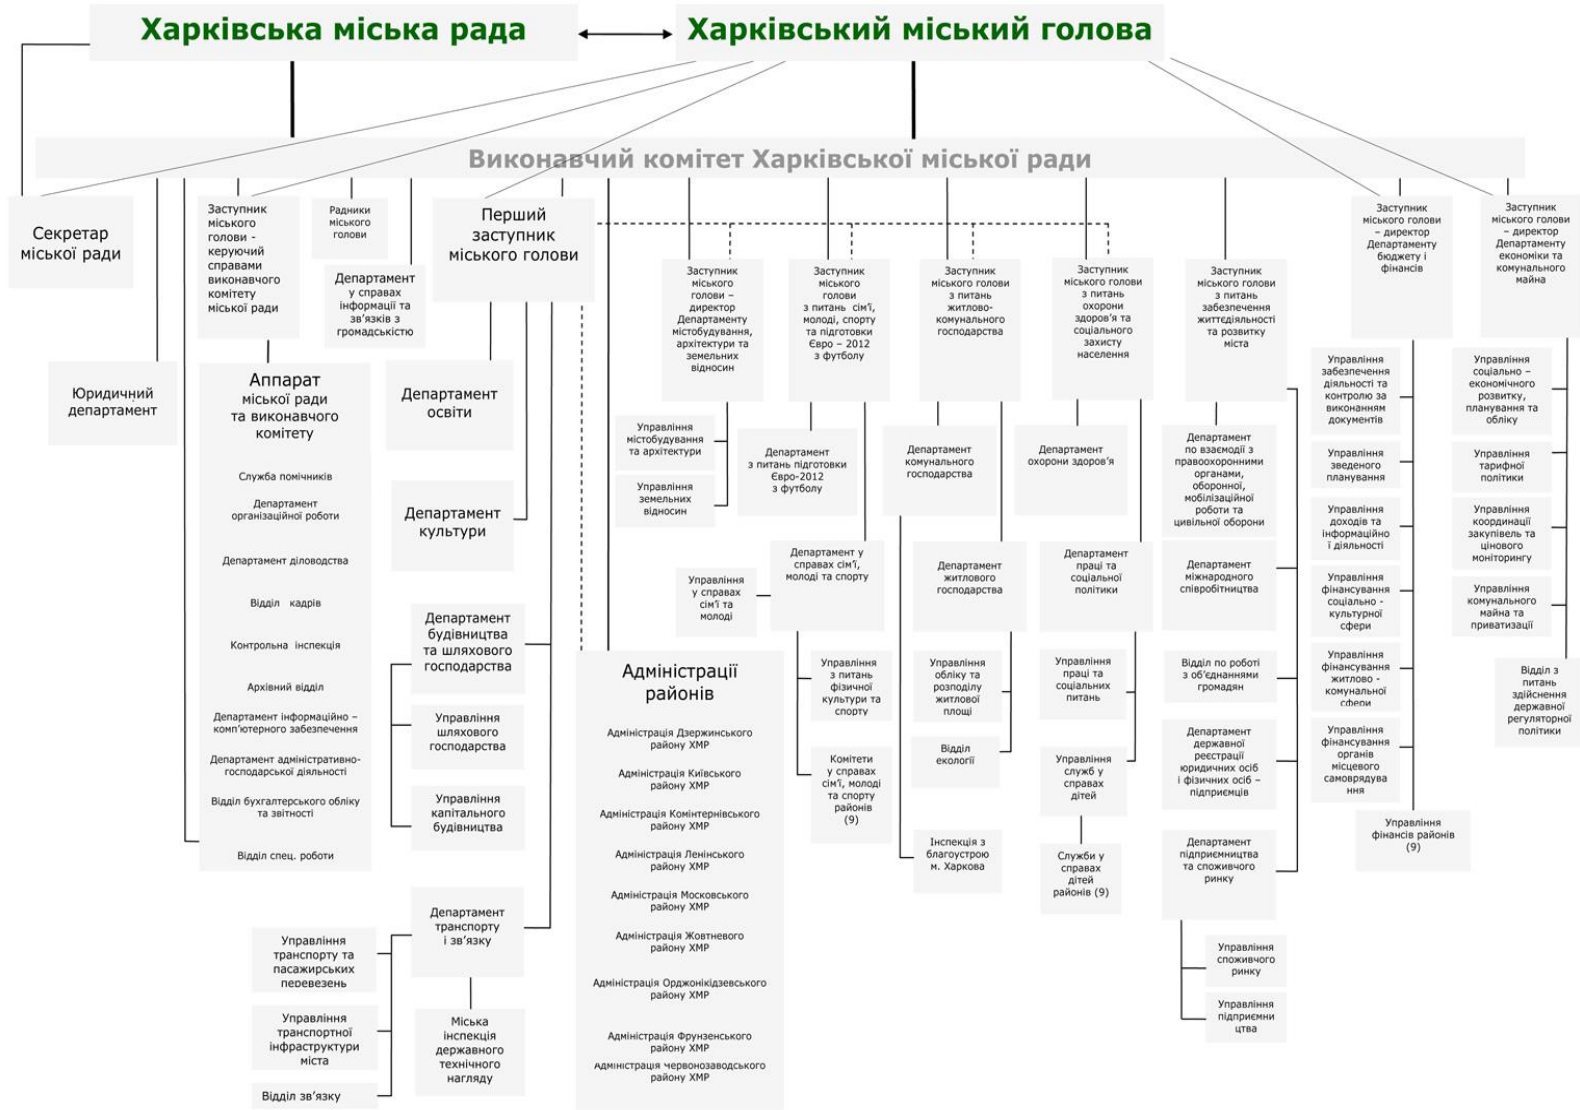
Харківська міська рада

Харківський міський голова

Виконавчий комітет Харківської міської ради

Секретар міської ради

Юридичний департамент

Заступник міського голови - керуючий справами виконавчого комітету міської ради

Радники міського голови

Департамент у справах інформації та зв'язків з громадськістю

Аппарат міської ради та виконавчого комітету

Служба помічників

Департамент організаційної роботи

Департамент діловодства

Відділ кадрів

Контрольна інспекція

Архівний відділ

Департамент інформаційно - комп'ютерного забезпечення

Департамент адміністративно-господарської діяльності

Відділ бухгалтерського обліку та звітності

Відділ спец. роботи

Перший заступник міського голови

Департамент освіти

Департамент культури

Департамент будівництва та шляхового господарства

Управління шляхового господарства

Управління капітального будівництва

Департамент транспорту і зв'язку

Управління транспорту та пасажирських перевезень

Управління транспортної інфраструктури міста

Відділ зв'язку

Міська інспекція державного технічного нагляду

Адміністрації районів

Адміністрація Дзержинського району ХМР

Адміністрація Київського району ХМР

Адміністрація Комінтернівського району ХМР

Адміністрація Ленінського району ХМР

Адміністрація Московського району ХМР

Адміністрація Жовтневого району ХМР

Адміністрація Орджонікідзевського району ХМР

Адміністрація Фрунзенського району ХМР

Адміністрація Червонозаводського району ХМР

Заступник міського голови – директор Департаменту містобудування, архітектури та земельних відносин

Управління містобудування та архітектури

Управління земельних відносин

Заступник міського голови з питань сім'ї, молоді, спорту та підготовки Євро – 2012 з футболу

Департамент з питань підготовки Євро-2012 з футболу

Департамент у справах сім'ї, молоді та спорту

Управління у справах сім'ї та молоді

Управління з питань фізичної культури та спорту

Комітети у справах сім'ї, молоді та спорту районів (9)

Заступник міського голови з питань житлово-комунального господарства

Департамент комунального господарства

Департамент житлового господарства

Управління обліку та розподілу житлової площі

Відділ екології

Інспекція з благоустрою м. Харкова

Заступник міського голови з питань охорони здоров'я та соціального захисту населення

Департамент охорони здоров'я

Департамент праці та соціальної політики

Управління праці та соціальних питань

Управління служб у справах дітей

Служби у справах дітей районів (9)

Заступник міського голови з питань забезпечення життєдіяльності та розвитку міста

Департамент по взаємодії з правоохоронними органами, оборонної, мобілізаційної роботи та цивільної оборони

Департамент міжнародного співробітництва

Відділ по роботі з об'єднанням громадян

Департамент державної реєстрації юридичних осіб і фізичних осіб – підприємців

Департамент підприємництва та споживчого ринку

Управління споживчого ринку

Управління підприємництва

Заступник міського голови – директор Департаменту бюджету і фінансів

Управління забезпечення діяльності та контролю за виконанням документів

Управління зведеного планування

Управління доходів та інформаційної діяльності

Управління фінансування соціально - культурної сфери

Управління фінансування житлово - комунальної сфери

Управління фінансування органів місцевого самоврядування

Управління фінансів районів (9)

Заступник міського голови – директор Департаменту економіки та комунального майна

Управління соціально – економічного розвитку, планування та обліку

Управління тарифної політики

Управління координації закупівель та цінового моніторингу

Управління комунального майна та приватизації

Відділ з питань здійснення державної регуляторної політики